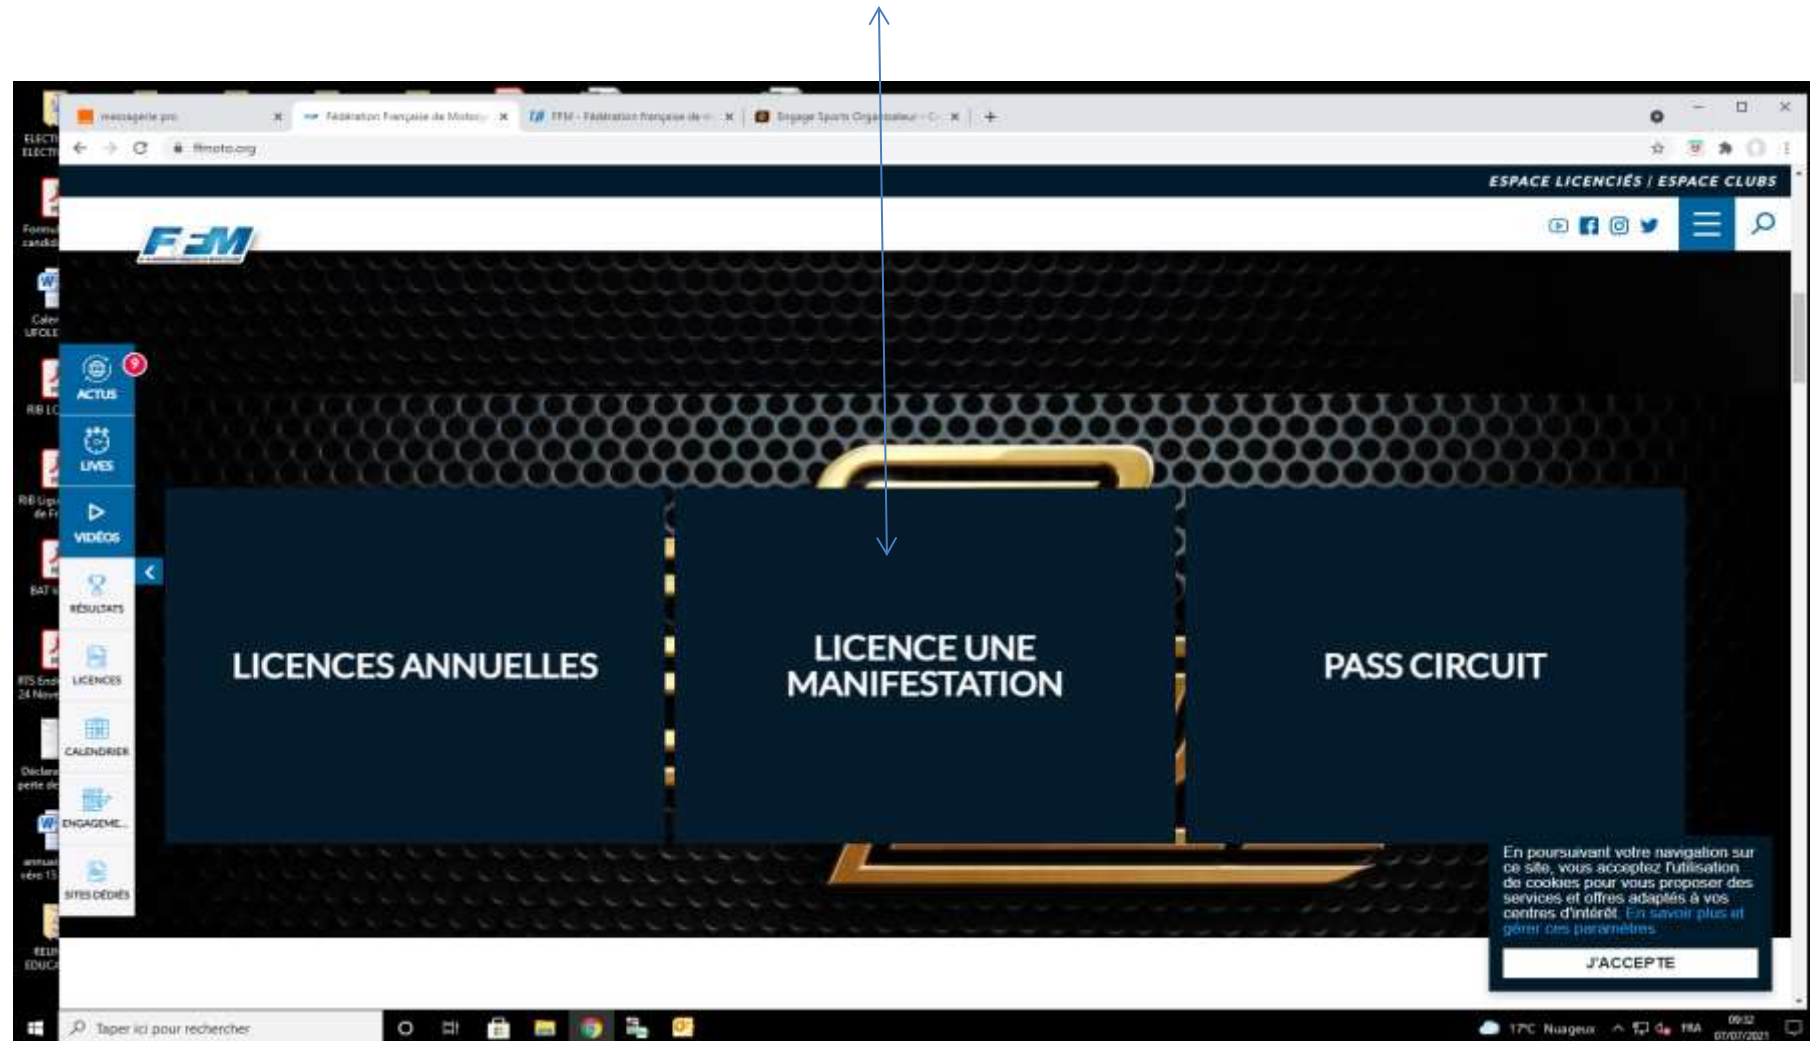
messagerie pro
Fédération Française de Motocy
FFM - Fédération française de
Engage Sports Organisateur

ffmoto.org

ESPACE LICENCIÉS / ESPACE CLUBS

FFM

ACTUS
LIVES
VIDÉOS
RÉSULTATS
LICENCES
CALENDRIER
ENGAGEME...
SITES DÉDIÉS

LICENCES ANNUELLES

LICENCE UNE MANIFESTATION

PASS CIRCUIT

En poursuivant votre navigation sur ce site, vous acceptez l'utilisation de cookies pour vous proposer des services et offres adaptés à vos centres d'intérêt. En savoir plus et gérer ces paramètres

J'ACCEPTE

Taper ici pour rechercher

17°C Nuageux FRA 09:32 07/07/2021